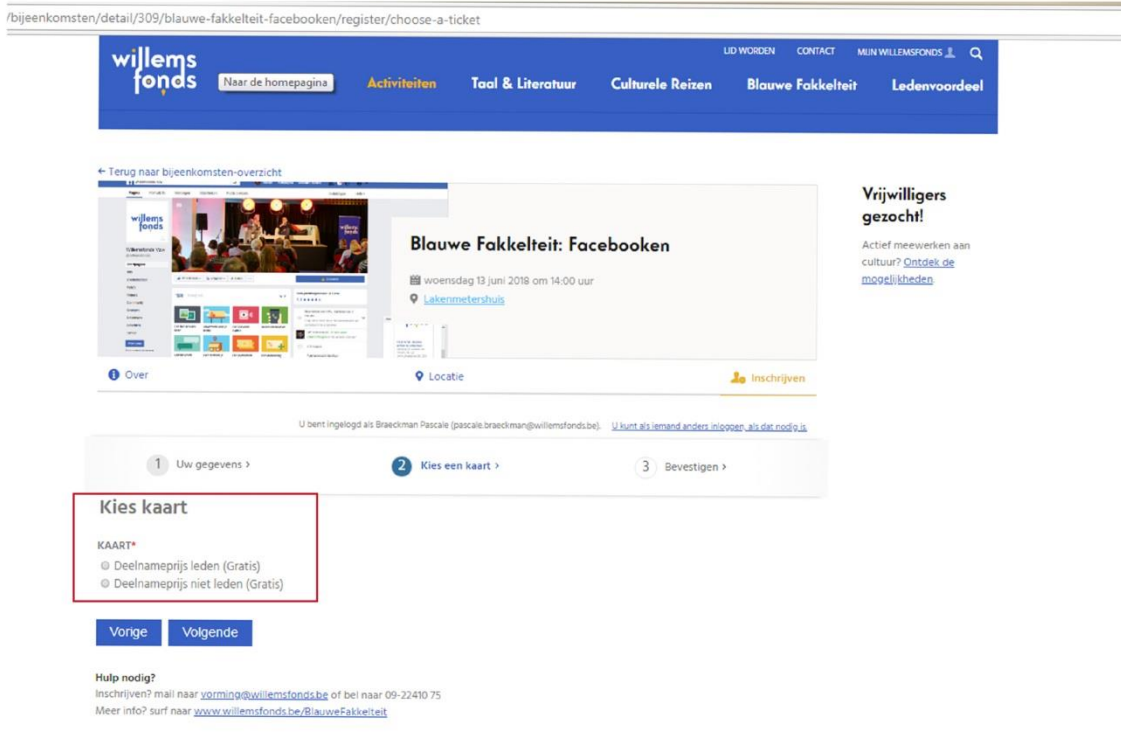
/bijeenkomsten/detail/309/blauwe-fakkelteit-facebooken/register/choose-a-ticket

willems fonds
Naar de homepagina
LID WORDEN CONTACT MIJN WILLEMSFONDS
Activiteiten Taal & Literatuur Culturele Reizen Blauwe Fakkelteit Ledenvoordeel

← Terug naar bijeenkomsten-overzicht

Blauwe Fakkelteit: Facebooken
woensdag 13 juni 2018 om 14:00 uur
Lakenmetershuis

Vrijwilligers gezocht!
Actief meewerken aan cultuur? Ontdek de mogelijkheden

Over
Locatie
Inschrijven

U bent ingelogd als Braeckman Pascale (pascale.braeckman@willemsfonds.be). U kunt als iemand anders inloggen, als dat nodig is.

1 Uw gegevens ›
2 Kies een kaart ›
3 Bevestigen ›

Kies kaart

KAART*
Deelnameprijs leden (Gratis)
Deelnameprijs niet leden (Gratis)

Vorige
Volgende

Hulp nodig?
Inschrijven? mail naar vorming@willemsfonds.be of bel naar 09-22410 75
Meer info? surf naar www.willemsfonds.be/BlauweFakkelteit